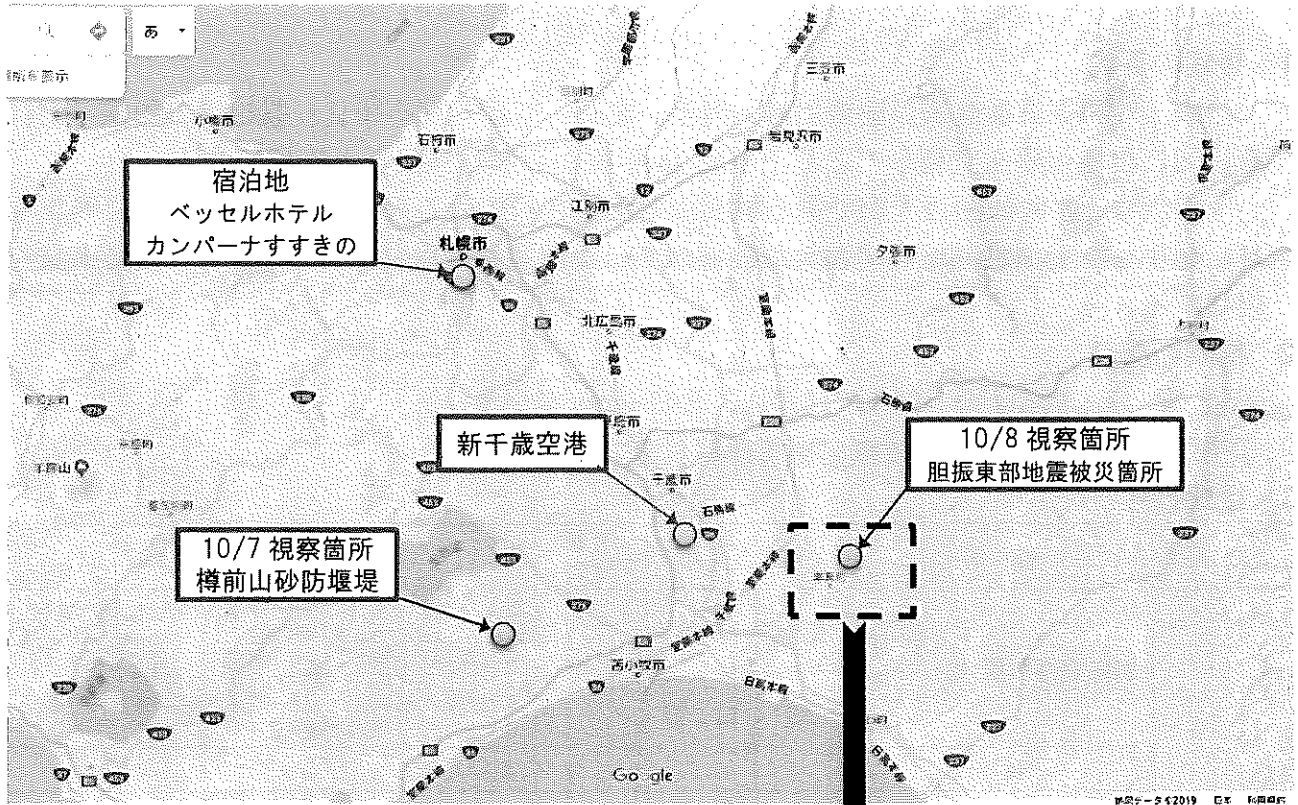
あ

宿泊地
ベッセルホテル
カンパーナすすきの

新千歳空港

10/8 視察箇所
胆振東部地震被災箇所

10/7 視察箇所
樽前山砂防堰堤

三笠市
岩見沢市
石狩市
小樽市
江別市
札幌市
夕張市
北広島市
千歳市
苫小牧市
日高本線
Google
地図データ ©2019